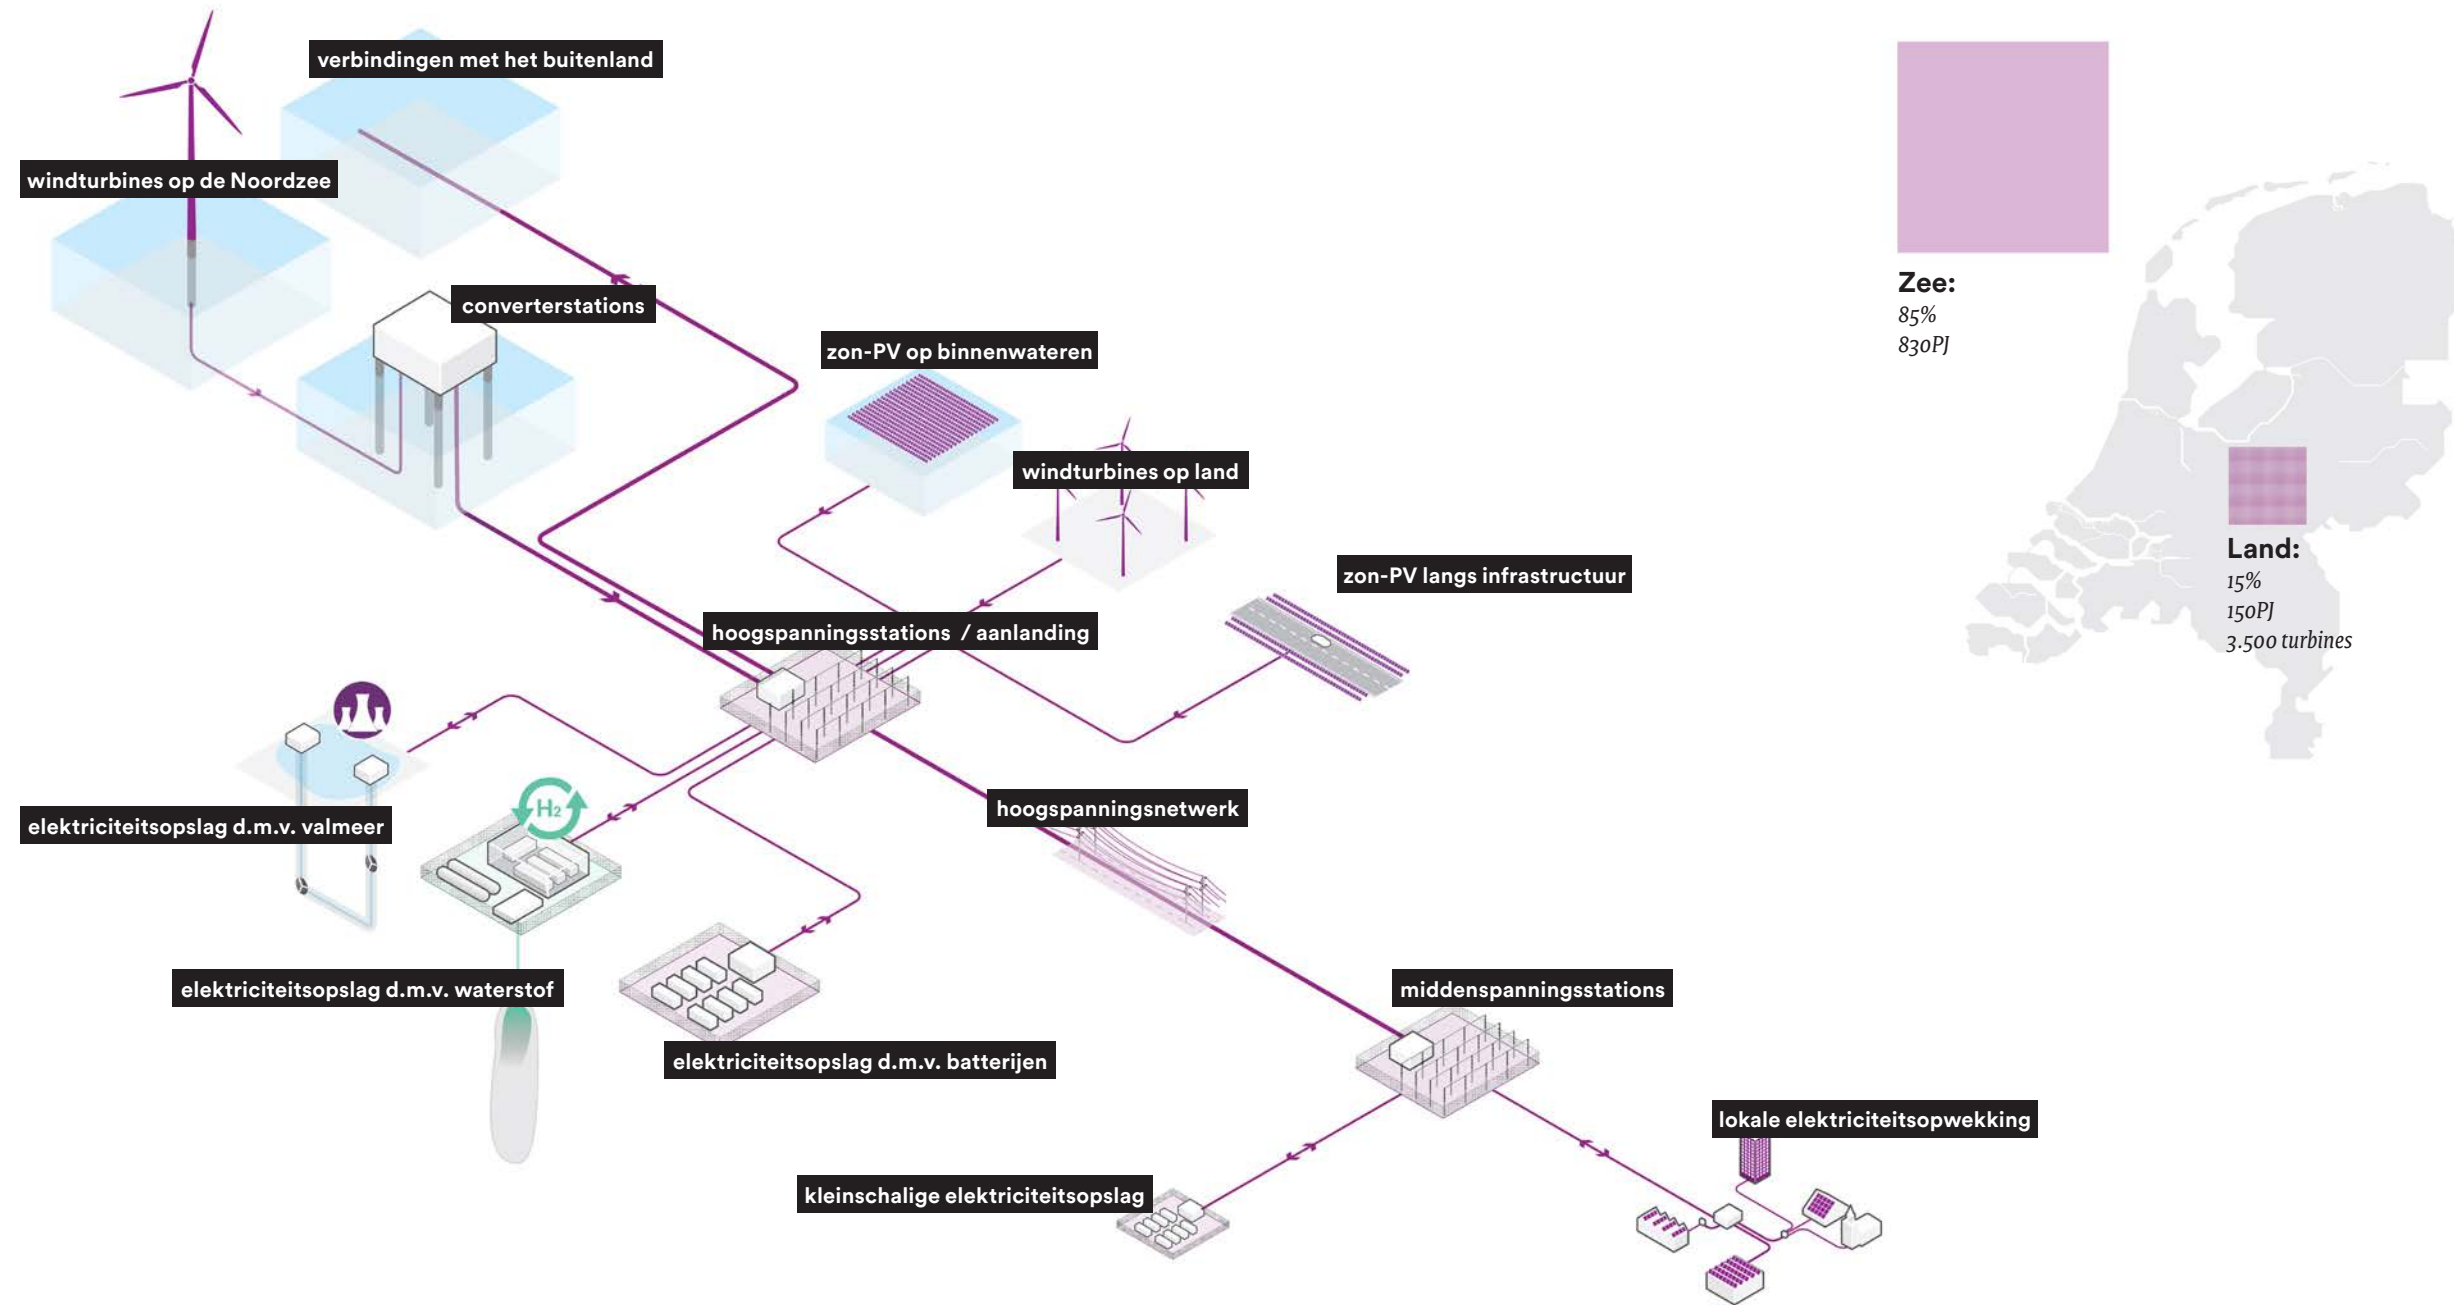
verbindingen met het buitenland

windturbines op de Noordzee

converterstations

zon-PV op binnenwateren

windturbines op land

zon-PV langs infrastructuur

hoogspanningsstations / aanlanding

$H_2$

elektriciteitsopslag d.m.v. valmeer

hoogspanningsnetwerk

elektriciteitsopslag d.m.v. waterstof

elektriciteitsopslag d.m.v. batterijen

middenspanningsstations

lokale elektriciteitsopwekking

kleinschalige elektriciteitsopslag

Zee:
85%
830PJ

Land:
15%
150PJ
3.500 turbines